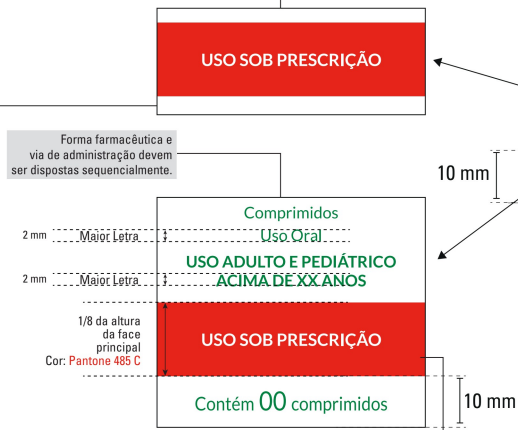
USO SOB PRESCRIÇÃO

Forma farmacêutica e via de administração devem ser dispostas sequencialmente.

10 mm

Comprimidos

2 mm Maior Letra

Uso Oral

USO ADULTO E PEDIÁTRICO

2 mm Maior Letra

ACIMA DE XX ANOS

1/8 da altura da face principal
Cor: Pantone 485 C

USO SOB PRESCRIÇÃO

Contém 00 comprimidos

10 mm